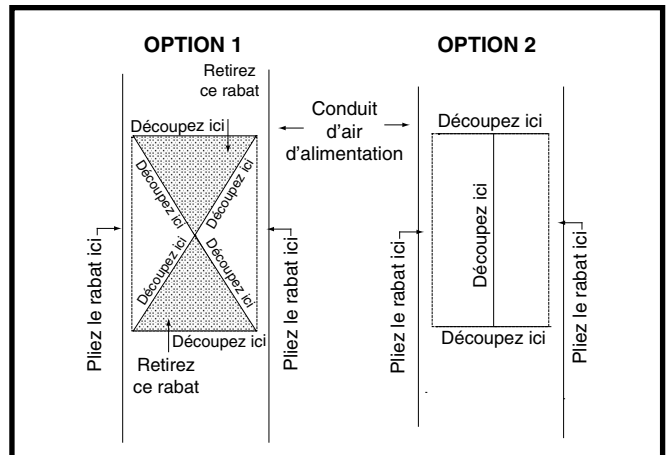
OPTION 1

Retirez ce rabat

Découpez ici

Découpez ici

Découpez ici

Découpez ici

Découpez ici

Découpez ici

Retirez ce rabat

Pliez le rabat ici

Pliez le rabat ici

Conduit d'air d'alimentation

OPTION 2

Découpez ici

Découpez ici

Découpez ici

Pliez le rabat ici

Pliez le rabat ici